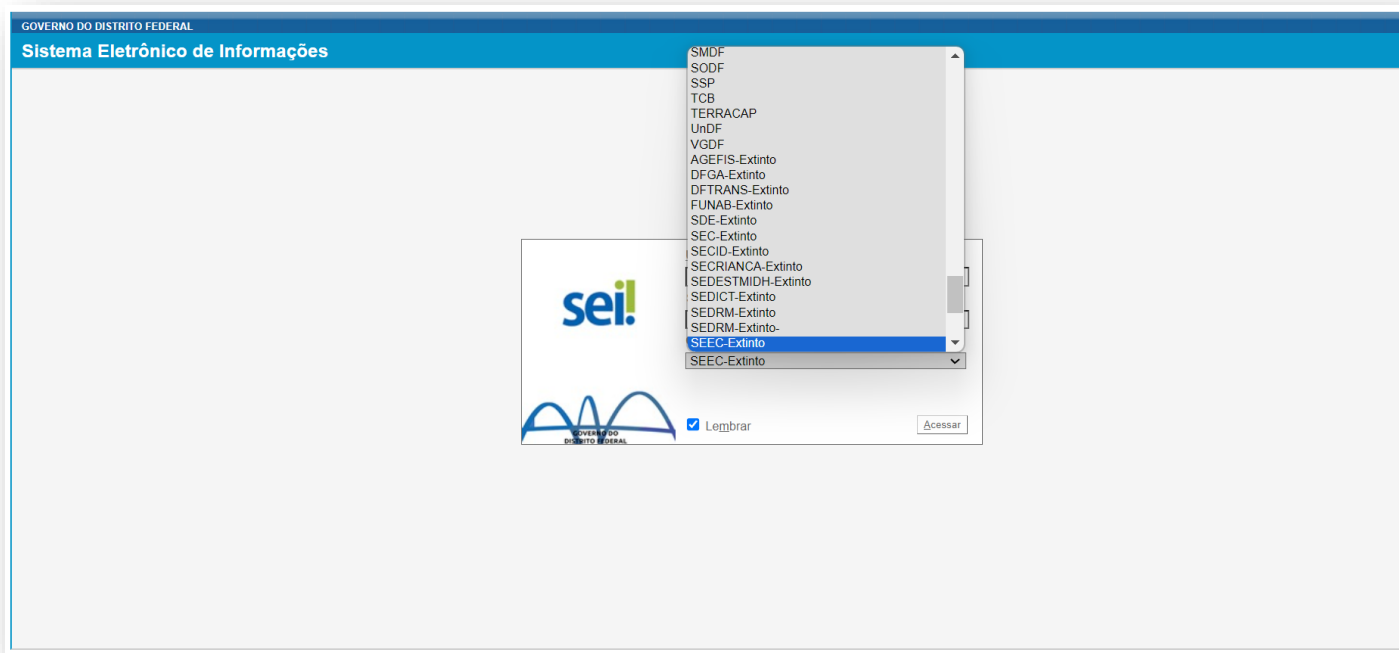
GOVERNO DO DISTRITO FEDERAL
Sistema Eletrônico de Informações

SMDF
SODF
SSP
TCB
TERRACAP
UnDF
VGDF
AGEFIS-Extinto
DFGA-Extinto
DFTRANS-Extinto
FUNAB-Extinto
SDE-Extinto
SEC-Extinto
SECID-Extinto
SECRIANCA-Extinto
SEDESTMIDH-Extinto
SEDICT-Extinto
SEDRM-Extinto
SEDRM-Extinto-
SEEC-Extinto

sei!

SEEC-Extinto

GOVERNO DO DISTRITO FEDERAL

Lembrar

Acessar